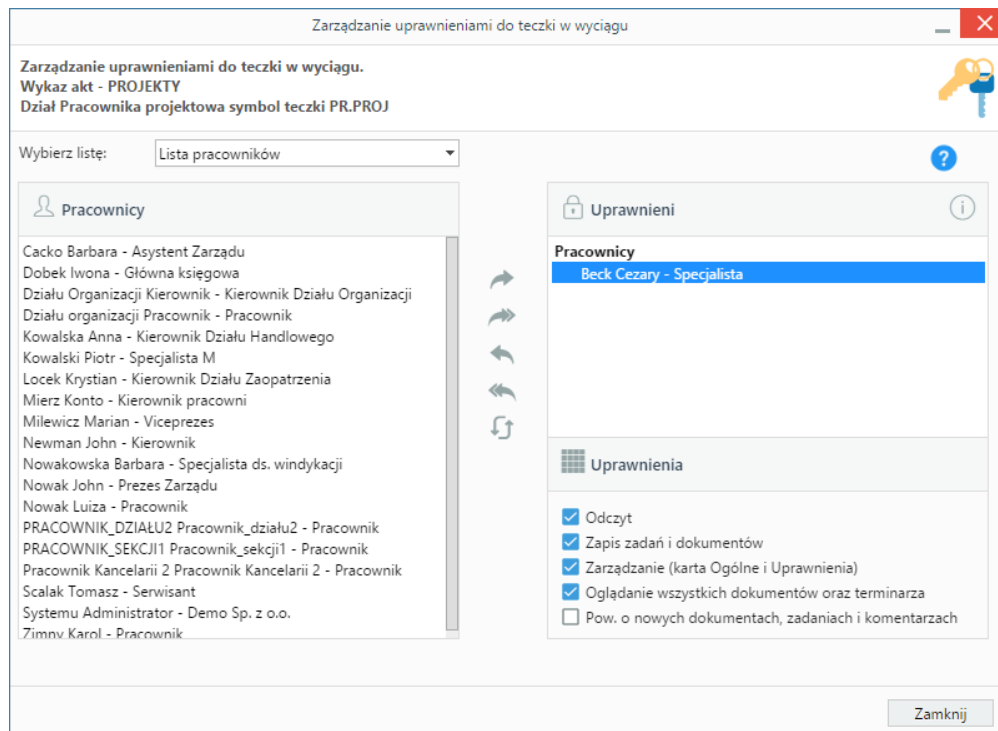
Zarządzanie uprawnieniami do teczki w wyciągu

Zarządzanie uprawnieniami do teczki w wyciągu.
Wykaz akt - PROJEKTY
Dział Pracownika projektowa symbol teczki PR.PROJ

Wybierz listę: Lista pracowników

Pracownicy

Cacko Barbara - Asystent Zarządu
Dobek Iwona - Główna księgowa
Działu Organizacji Kierownik - Kierownik Działu Organizacji
Działu organizacji Pracownik - Pracownik
Kowalska Anna - Kierownik Działu Handlowego
Kowalski Piotr - Specjalista M
Locek Krystian - Kierownik Działu Zaopatrzenia
Mierz Konto - Kierownik pracowni
Milewicz Marian - Viceprezes
Newman John - Kierownik
Nowakowska Barbara - Specjalista ds. windykacji
Nowak John - Prezes Zarządu
Nowak Luiza - Pracownik
PRACOWNIK_DZIAŁU2 Pracownik_działu2 - Pracownik
PRACOWNIK_SEKCJI1 Pracownik_sekcji1 - Pracownik
Pracownik Kancelarii 2 Pracownik Kancelarii 2 - Pracownik
Scalak Tomasz - Serwisant
Systemu Administrator - Demo Sp. z o.o.
Zimny Karol - Pracownik

Uprawnieni

Pracownicy
Beck Cezary - Specjalista

Uprawnienia

Odczyt
Zapis zadań i dokumentów
Zarządzanie (karta Ogólne i Uprawnienia)
Oglądanie wszystkich dokumentów oraz terminarza
Pow. o nowych dokumentach, zadaniach i komentarzach

Zamknij